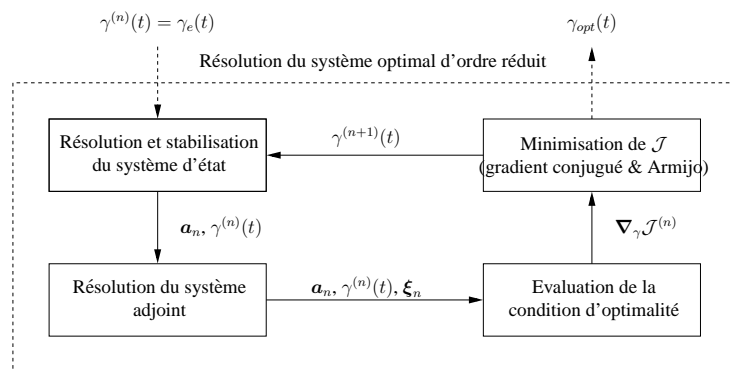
$\gamma^{(n)}(t) = \gamma_e(t)$

$\gamma_{opt}(t)$

Résolution du système optimal d'ordre réduit

Résolution et stabilisation du système d'état

$\gamma^{(n+1)}(t)$

Minimisation de $\mathcal{J}$ (gradient conjugué & Armijo)

$\boldsymbol{a}_n, \gamma^{(n)}(t)$

$\boldsymbol{\nabla}_\gamma \mathcal{J}^{(n)}$

Résolution du système adjoint

$\boldsymbol{a}_n, \gamma^{(n)}(t), \boldsymbol{\xi}_n$

Evaluation de la condition d'optimalité